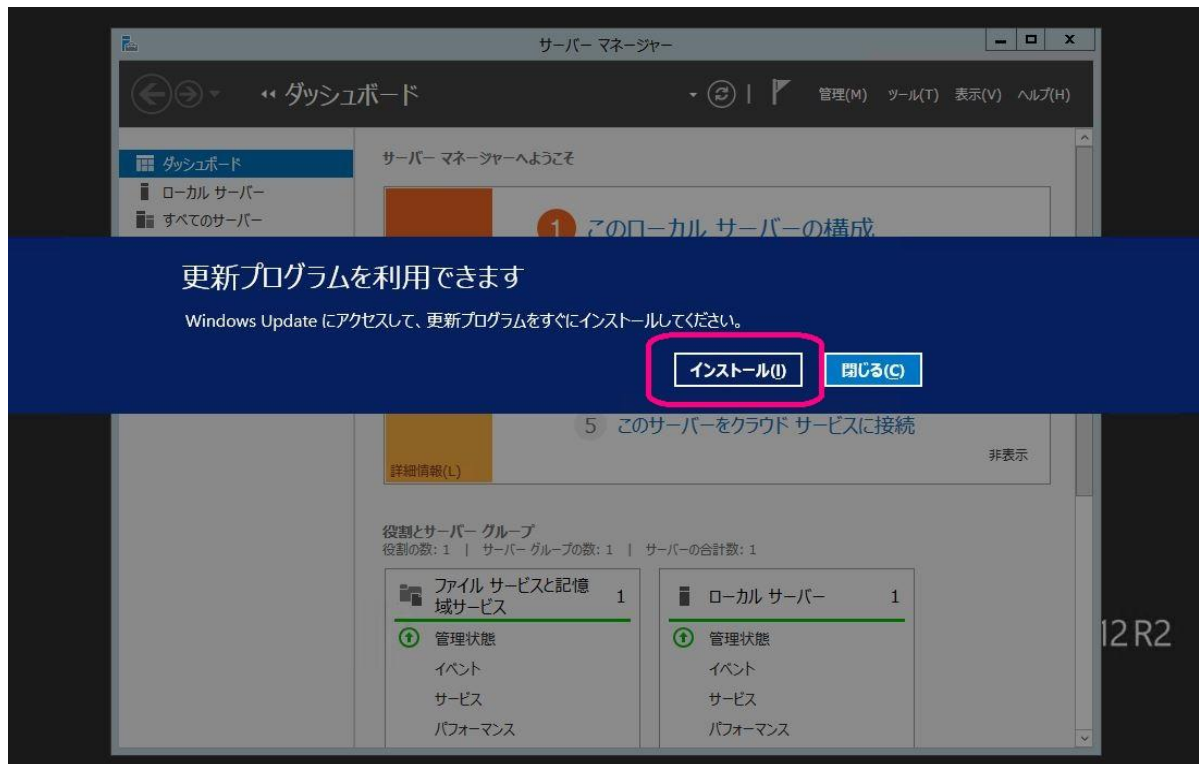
サーバー マネージャー

ダッシュボード

管理(M) ツール(T) 表示(V) ヘルプ(H)

ダッシュボード
ローカル サーバー
すべてのサーバー

サーバー マネージャーへようこそ

1 このローカル サーバーの構成

更新プログラムを利用できます

Windows Update にアクセスして、更新プログラムをすぐにインストールしてください。

インストール(I)
閉じる(C)

5 このサーバーをクラウド サービスに接続

非表示

詳細情報(L)

役割とサーバー グループ
役割の数: 1 | サーバー グループの数: 1 | サーバーの合計数: 1

ファイル サービスと記憶域サービス 1
管理状態
イベント
サービス
パフォーマンス

ローカル サーバー 1
管理状態
イベント
サービス
パフォーマンス

12 R2